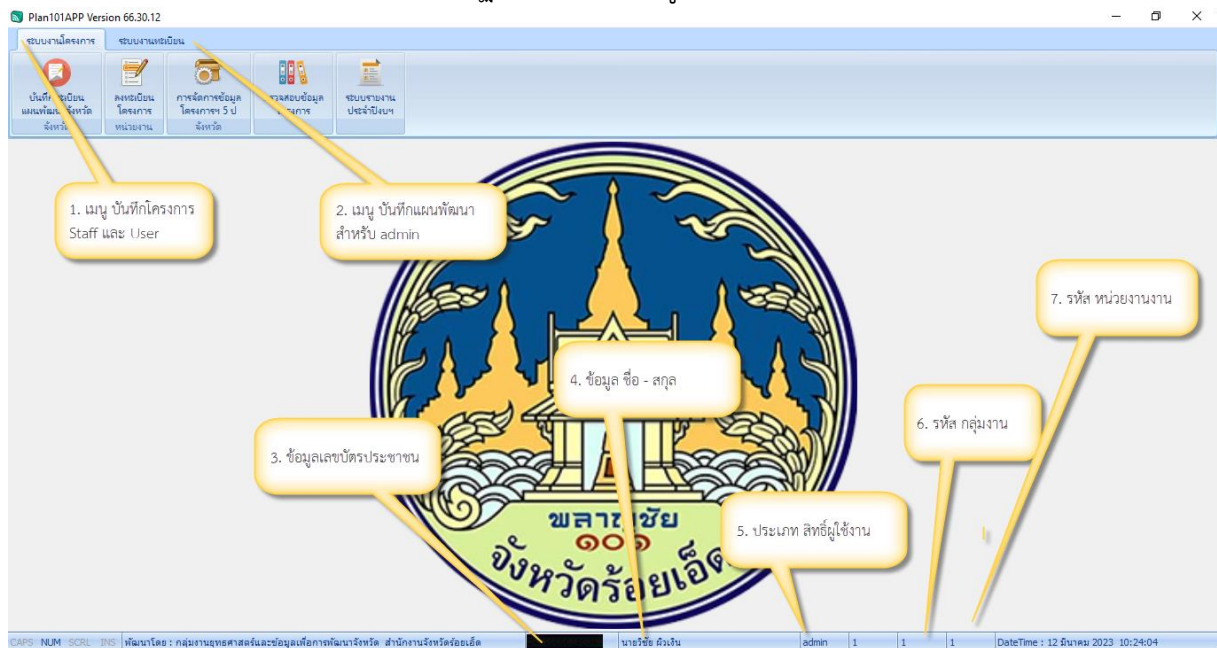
Plan101APP Version 66.30.12

ระบบงานโครงการ ระบบงานทะเบียน

บันทึก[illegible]ทะเบียน แผนพัฒนาจังหวัด จังหวัด

ลงทะเบียน โครงการ หน่วยงาน

การจัดการข้อมูล โครงการฯ 5 ปี จังหวัด

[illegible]รวจสอบข้อมูล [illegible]ครงการ

ระบบรายงาน ประจำปีงบฯ

1. เมนู บันทึกโครงการ Staff และ User

2. เมนู บันทึกแผนพัฒนา สำหรับ admin

7. รหัส หน่วยงานงาน

4. ข้อมูล ชื่อ - สกุล

6. รหัส กลุ่มงาน

3. ข้อมูลเลขบัตรประชาชน

พลาธชัย ๑๐๑ จังหวัดร้อยเอ็ด

5. ประเภท สิทธิ์ผู้ใช้งาน

CAPS NUM SCRL INS พัฒนาโดย : กลุ่มงานยุทธศาสตร์และข้อมูลเพื่อการพัฒนาจังหวัด สำนักงานจังหวัดร้อยเอ็ด นายวิชัย ผิวเงิน admin 1 1 1 DateTime : 12 มีนาคม 2023 10:24:04